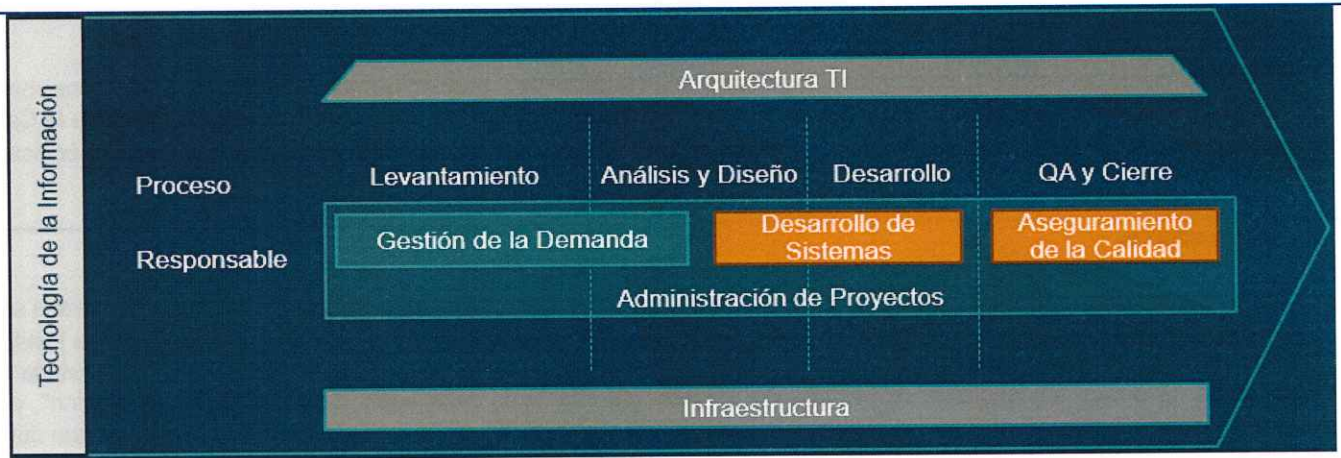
Tecnología de la Información

Arquitectura TI

Proceso

Levantamiento

Análisis y Diseño

Desarrollo

QA y Cierre

Responsable

Gestión de la Demanda

Desarrollo de Sistemas

Aseguramiento de la Calidad

Administración de Proyectos

Infraestructura